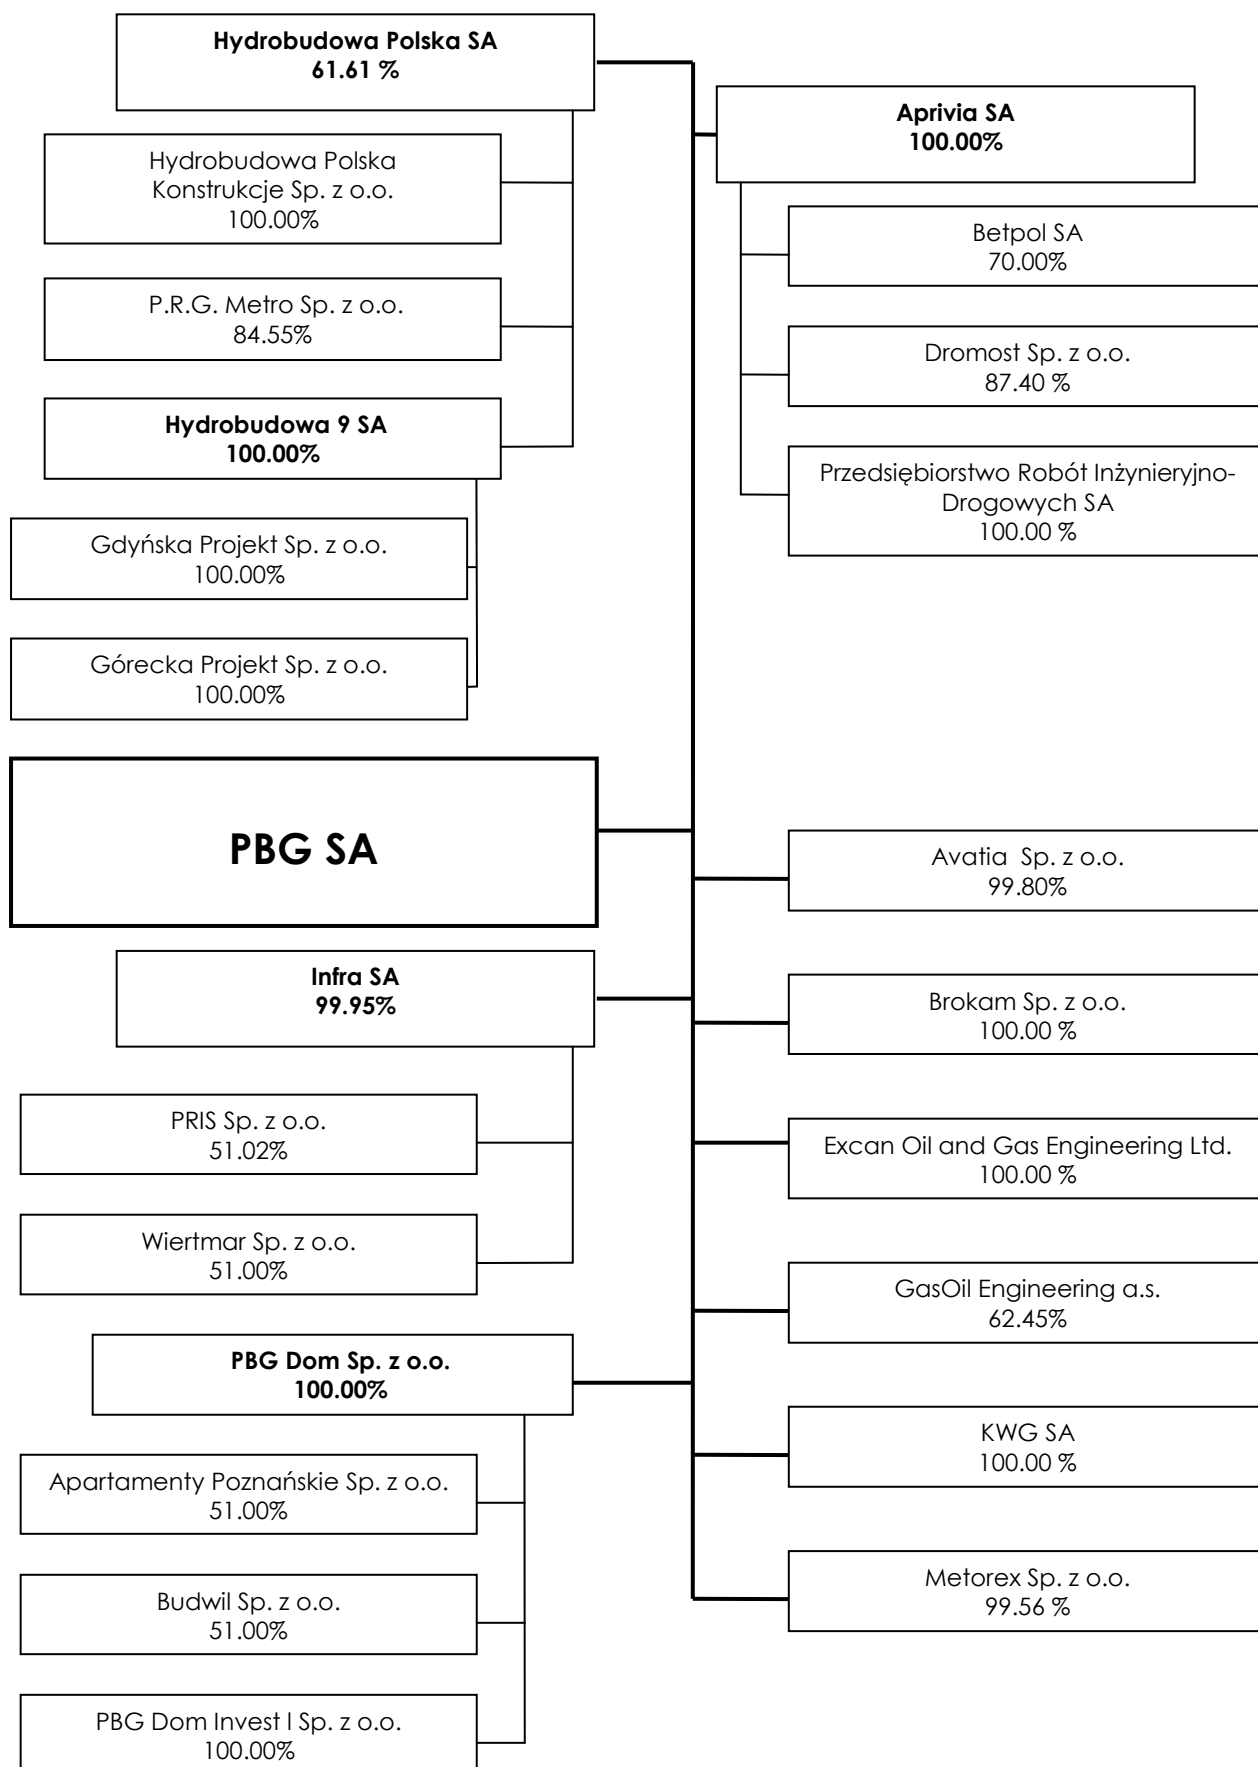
Hydrobudowa Polska SA
61.61 %

Hydrobudowa Polska Konstrukcje Sp. z o.o.
100.00%

P.R.G. Metro Sp. z o.o.
84.55%

Hydrobudowa 9 SA
100.00%

Gdyńska Projekt Sp. z o.o.
100.00%

Górecka Projekt Sp. z o.o.
100.00%

Aprivia SA
100.00%

Betpol SA
70.00%

Dromost Sp. z o.o.
87.40 %

Przedsiębiorstwo Robót Inżynieryjno-Drogowych SA
100.00 %

PBG SA

Infra SA
99.95%

PRIS Sp. z o.o.
51.02%

Wiertmar Sp. z o.o.
51.00%

PBG Dom Sp. z o.o.
100.00%

Apartamenty Poznańskie Sp. z o.o.
51.00%

Budwil Sp. z o.o.
51.00%

PBG Dom Invest I Sp. z o.o.
100.00%

Avatia Sp. z o.o.
99.80%

Brokam Sp. z o.o.
100.00 %

Excan Oil and Gas Engineering Ltd.
100.00 %

GasOil Engineering a.s.
62.45%

KWG SA
100.00 %

Metorex Sp. z o.o.
99.56 %